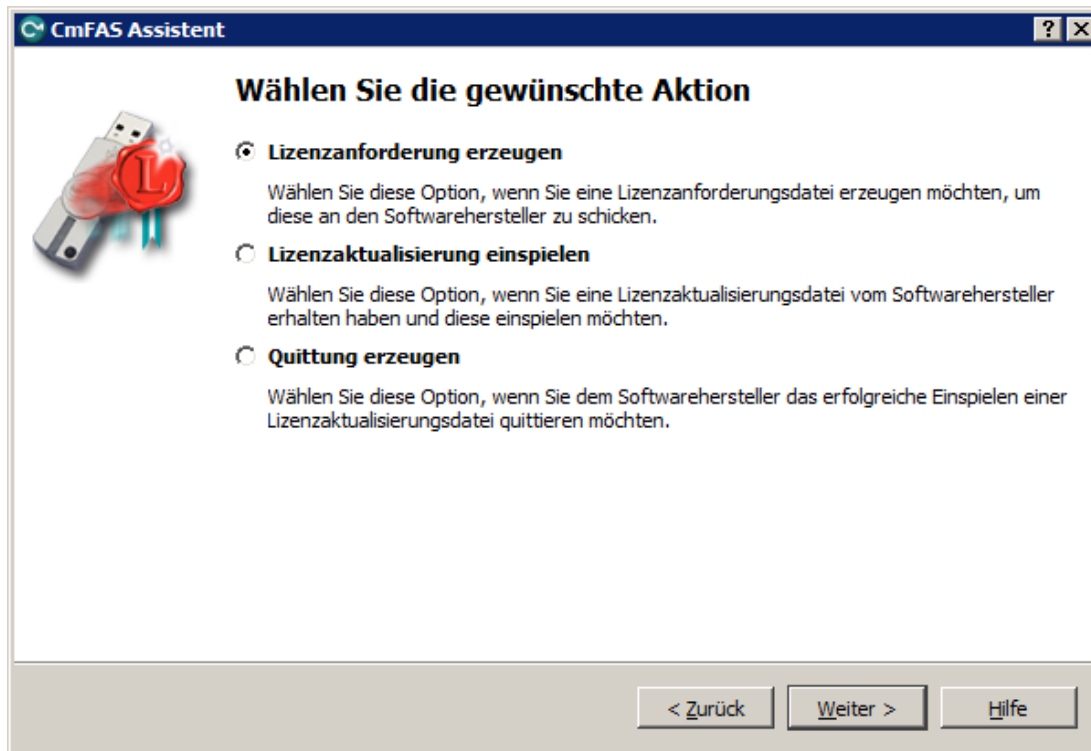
CmFAS Assistent

?

Wählen Sie die gewünschte Aktion

Lizenzanforderung erzeugen

Wählen Sie diese Option, wenn Sie eine Lizenzanforderungsdatei erzeugen möchten, um diese an den Softwarehersteller zu schicken.

Lizenzaktualisierung einspielen

Wählen Sie diese Option, wenn Sie eine Lizenzaktualisierungsdatei vom Softwarehersteller erhalten haben und diese einspielen möchten.

Quittung erzeugen

Wählen Sie diese Option, wenn Sie dem Softwarehersteller das erfolgreiche Einspielen einer Lizenzaktualisierungsdatei quittieren möchten.

< Zurück

Weiter >

Hilfe